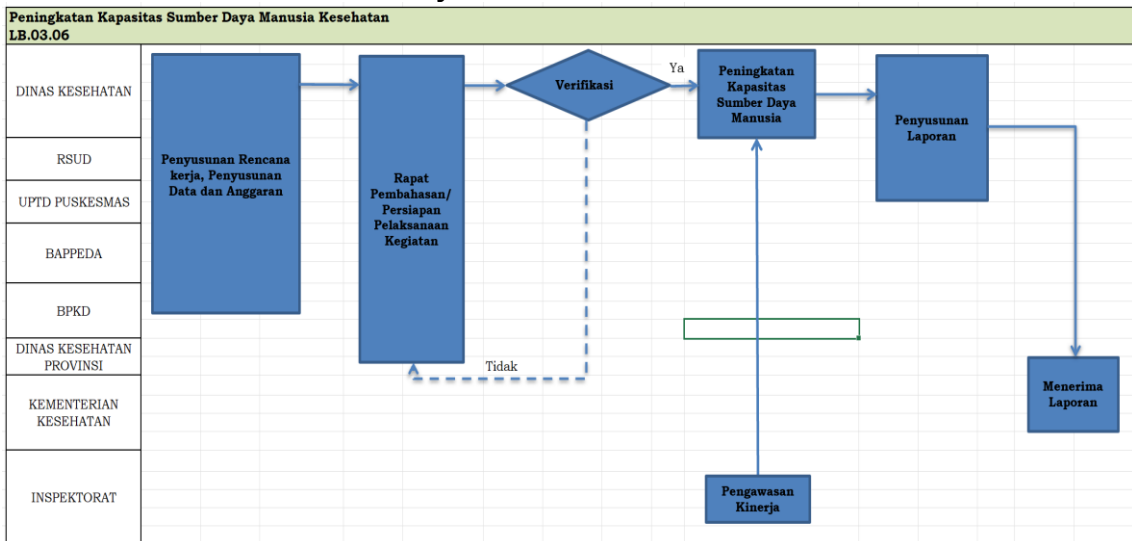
Peningkatan Kapasitas Sumber Daya Manusia Kesehatan
LB.03.06

DINAS KESEHATAN

RSUD

UPTD PUSKESMAS

BAPPEDA

BPKD

DINAS KESEHATAN PROVINSI

KEMENTERIAN KESEHATAN

INSPEKTORAT

Penyusunan Rencana kerja, Penyusunan Data dan Anggaran

Rapat Pembahasan/ Persiapan Pelaksanaan Kegiatan

Verifikasi

Ya

Tidak

Peningkatan Kapasitas Sumber Daya Manusia

Penyusunan Laporan

Menerima Laporan

Pengawasan Kinerja